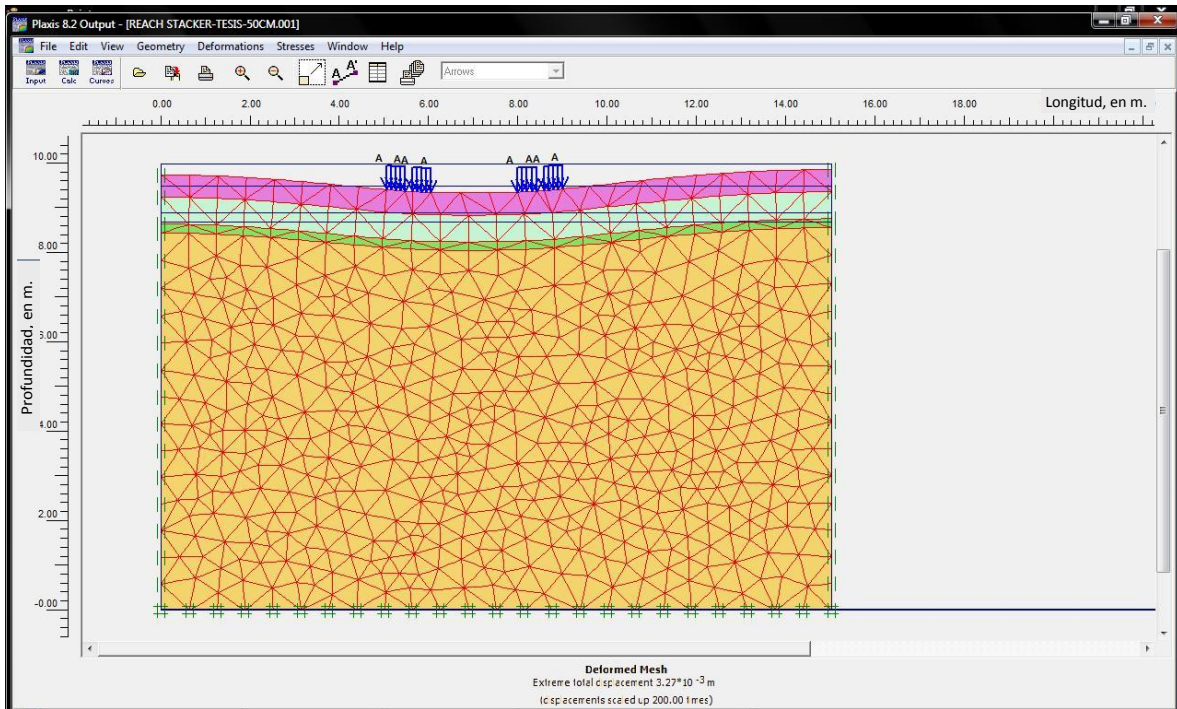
Plaxis 8.2 Output - [REACH STACKER-TESIS-50CM.001]

File Edit View Geometry Deformations Stresses Window Help

Input Calc Curves

Arrows

0.00 2.00 4.00 6.00 8.00 10.00 12.00 14.00 16.00 18.00 Longitud, en m.

10.00
8.00
6.00
4.00
2.00
-0.00

Profundidad. en m.

A AA A A AA A

Deformed Mesh
Extreme total displacement $3.27*10^{-3}$ m
(displacements scaled up 200.00 times)